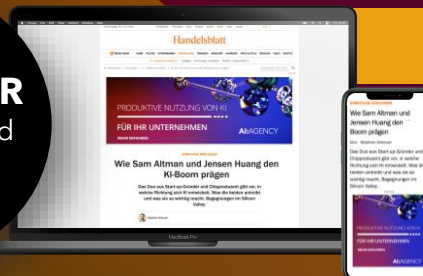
R
d

Handelsblatt

PRODUKTIVE NUTZUNG VON KI

FÜR IHR UNTERNEHMEN

AI AGENCY

Wie Sam Altman und Jensen Huang den KI-Boom prägen

Das Duo aus Start-up-Gründer und Chipproduzent gibt vor, in welche Richtung sich KI entwickelt. Was die beiden antreibt und was sie so wichtig macht. Begegnungen im Silicon Valley.

MacBook Pro

Wie Sam Altman und Jensen Huang den Boom prägen

Das Duo aus Start-up-Gründer und Chipproduzent gibt vor, in welche Richtung sich KI entwickelt. Was die beiden antreibt und was sie so wichtig macht. Begegnungen im Silicon Valley.

FÜR IHR UNTERNEHMEN

AI AGENCY